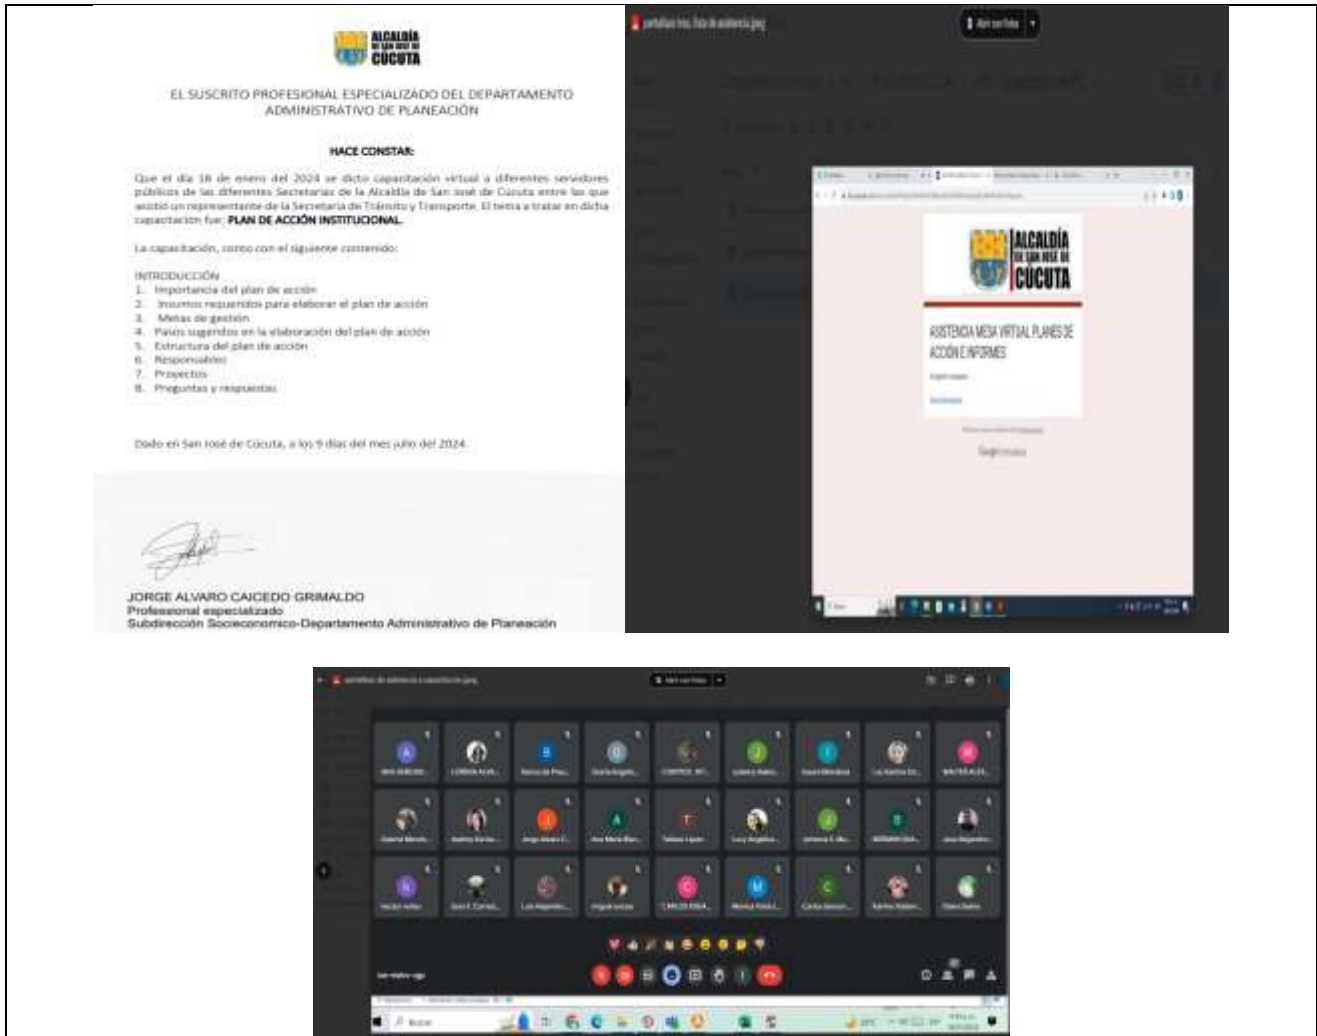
ALCALDÍA DE SAN JOSÉ DE CÚCUTA

EL SUSCRITO PROFESIONAL ESPECIALIZADO DEL DEPARTAMENTO ADMINISTRATIVO DE PLANEACIÓN

HACE CONSTAR:

Que el día 18 de enero del 2024 se dictó capacitación virtual a diferentes servidores públicos de las diferentes Secretarías de la Alcaldía de San José de Cúcuta entre las que asistió un representante de la Secretaría de Tránsito y Transporte. El tema a tratar en dicha capacitación fue; PLAN DE ACCIÓN INSTITUCIONAL.

La capacitación, contó con el siguiente contenido:

INTRODUCCIÓN
1. Importancia del plan de acción
2. Insumos requeridos para elaborar el plan de acción
3. Metas de gestión
4. Pasos sugeridos en la elaboración del plan de acción
5. Estructura del plan de acción
6. Responsables
7. Proyectos
8. Preguntas y respuestas

Dado en San José de Cúcuta, a los 9 días del mes julio del 2024.

JORGE ALVARO CAICEDO GRIMALDO
Professional especializado
Subdirección Socieconomico-Departamento Administrativo de Planeación

ALCALDÍA DE SAN JOSÉ DE CÚCUTA

ASISTENCIA MESA VIRTUAL PLANES DE ACCIÓN E INFORMES